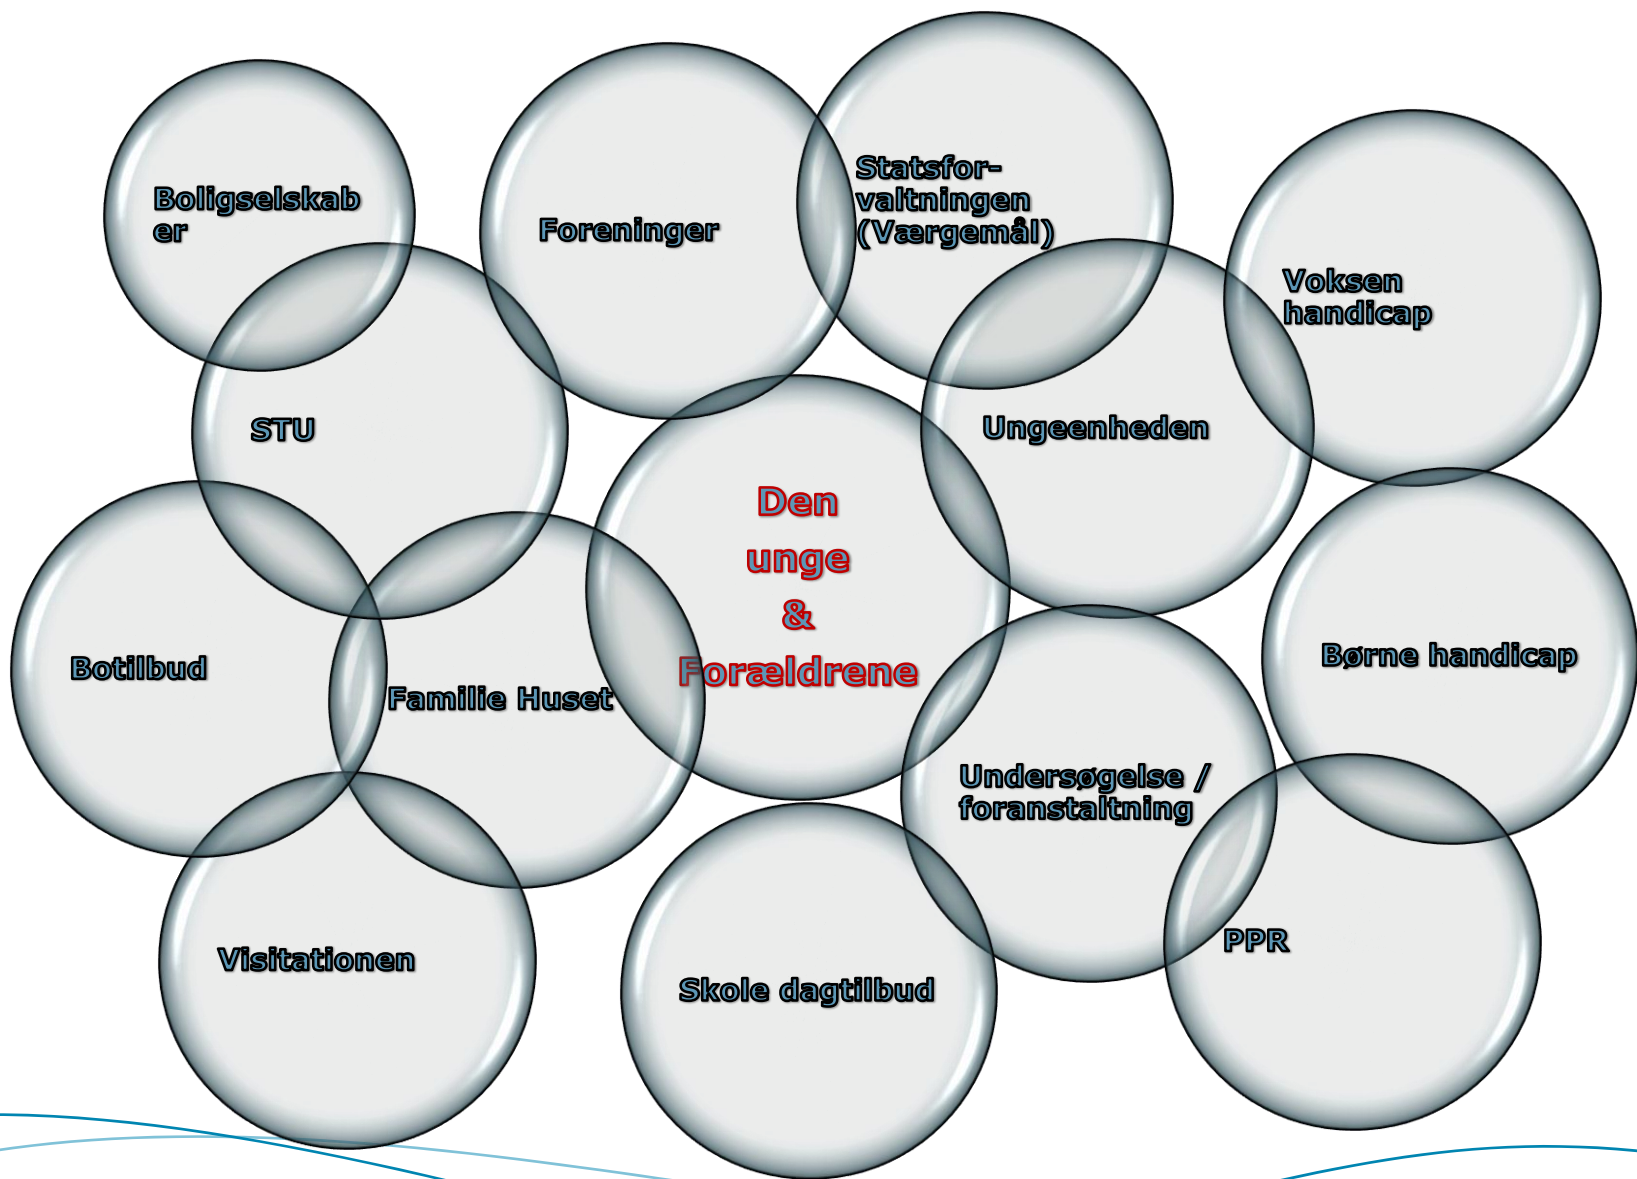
Boligselskab er

Foreninger

Statsforvaltningen (Værgemål)

Voksen handicap

STU

Ungeenheden

Den unge & Forældrene

Botilbud

Familie Huset

Børne handicap

Undersøgelse / foranstaltning

Visitationen

Skole dagtilbud

PPR